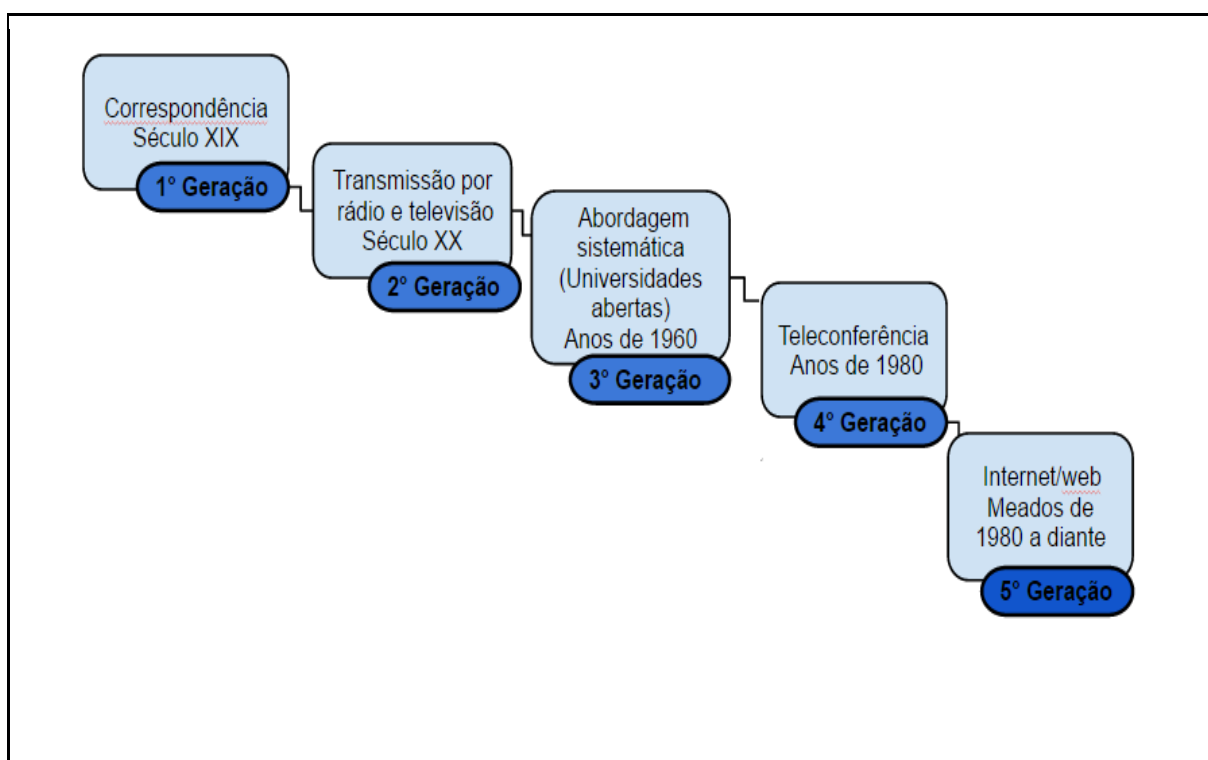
Correspondência
Século XIX
1° Geração

Transmissão por rádio e televisão
Século XX
2° Geração

Abordagem sistemática
(Universidades abertas)
Anos de 1960
3° Geração

Teleconferência
Anos de 1980
4° Geração

Internet/web
Meados de 1980 a diante
5° Geração